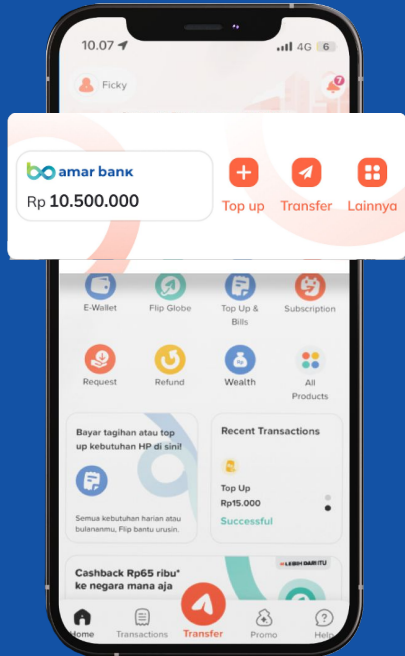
10.07
4G 6
Ficky
7

amar bank
Rp 10.500.000

Top up
Transfer
Lainnya

E-Wallet
Flip Globe
Top Up & Bills
Subscription

Request
Refund
Wealth
All Products

Bayar tagihan atau top up kebutuhan HP di sini!

Semua kebutuhan harian atau bulananmu, Flip bantu urusin.

Recent Transactions

Top Up
Rp15.000
Successful

Cashback Rp65 ribu* ke negara mana aja

LEBIH DARI ITU

Home
Transactions
Transfer
Promo
Help